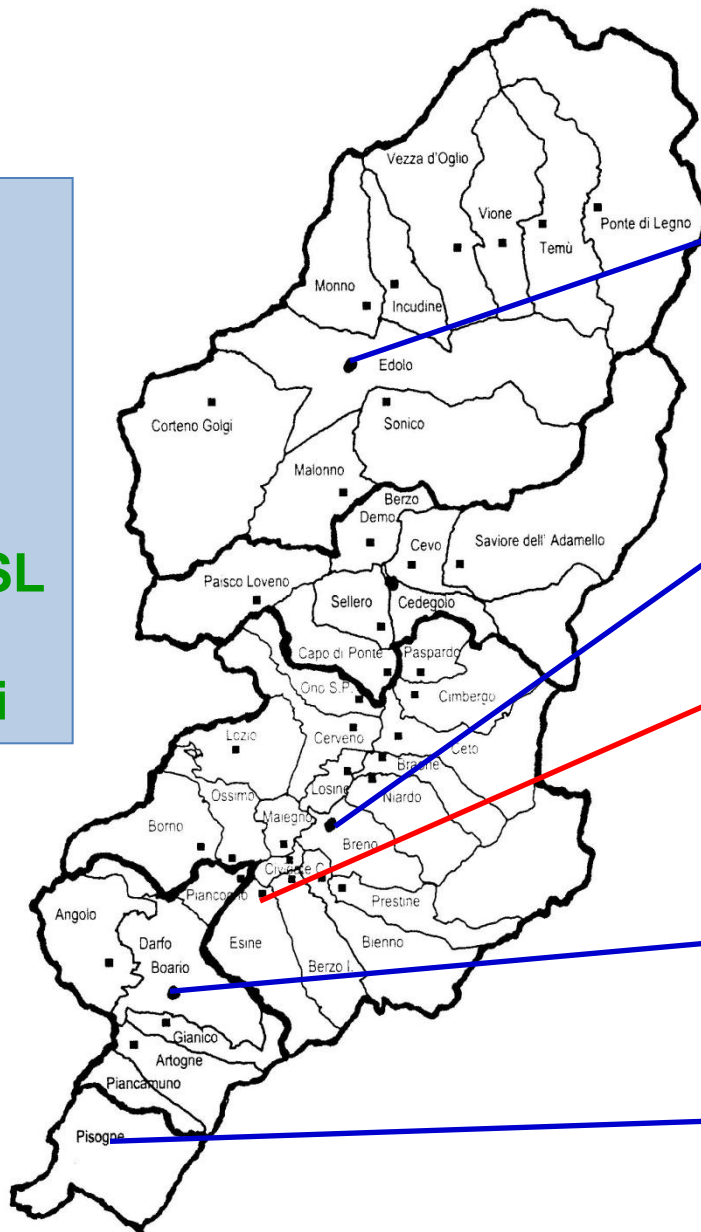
SL

i

Vezza d'Oglio
Vione
Temù
Ponte di Legno
Monno
Incudine
Edolo
Corteno Golgi
Sonico
Malonno
Berzo
Demo
Cevo
Saviore dell' Adamello
Paisco Loveno
Sellero
Cedegolo
Capo di Ponte
Paspardo
Ono S.P.
Cimbergo
Lozio
Cerveno
Ceto
Braone
Ossimo
Losine
Niardo
Malegno
Borno
Breno
Cividate C.
Piancogno
Prestine
Angolo
Darfo
Boario
Esine
Bienno
Berzo I.
Gianico
Artogne
Piancamuno
Pisogne